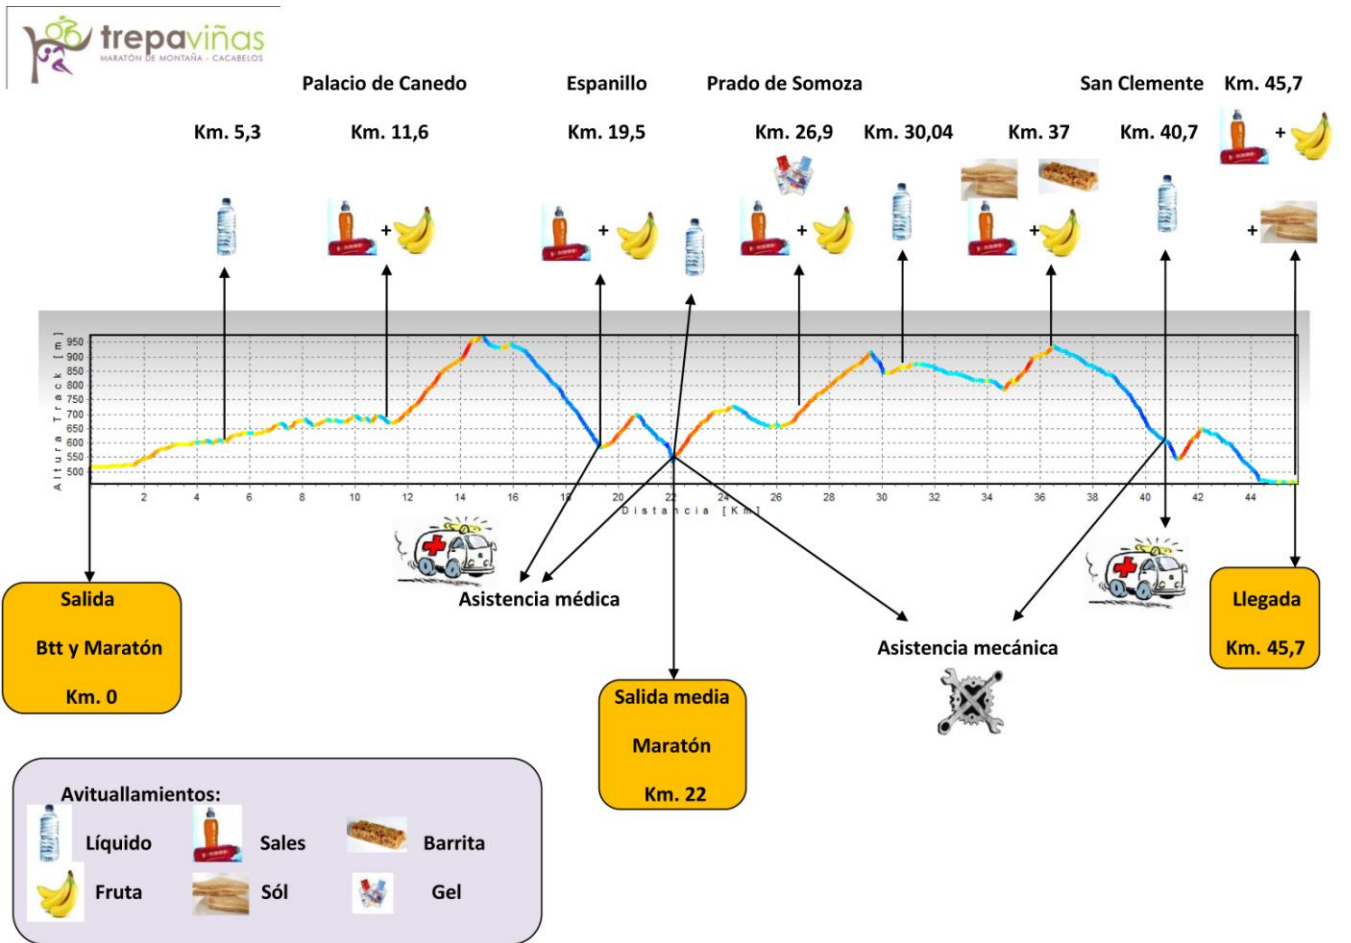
trepaviñas
MARATÓN DE MONTAÑA · CACABELOS

Palacio de Canedo
Espanillo
Prado de Somoza
San Clemente
Km. 45,7

Km. 5,3
Km. 11,6
Km. 19,5
Km. 26,9
Km. 30,04
Km. 37
Km. 40,7

+ + + + + +

Altura Track [m]
950 900 850 800 750 700 650 600 550 500
2 4 6 8 10 12 14 16 18 20 22 24 26 28 30 32 34 36 38 40 42 44
Distancia [Km]

Asistencia médica

Asistencia mecánica

Salida

Btt y Maratón

Km. 0

Salida media

Maratón

Km. 22

Llegada

Km. 45,7

Avituallamientos:
Líquido
Sales
Barrita
Fruta
Sól
Gel